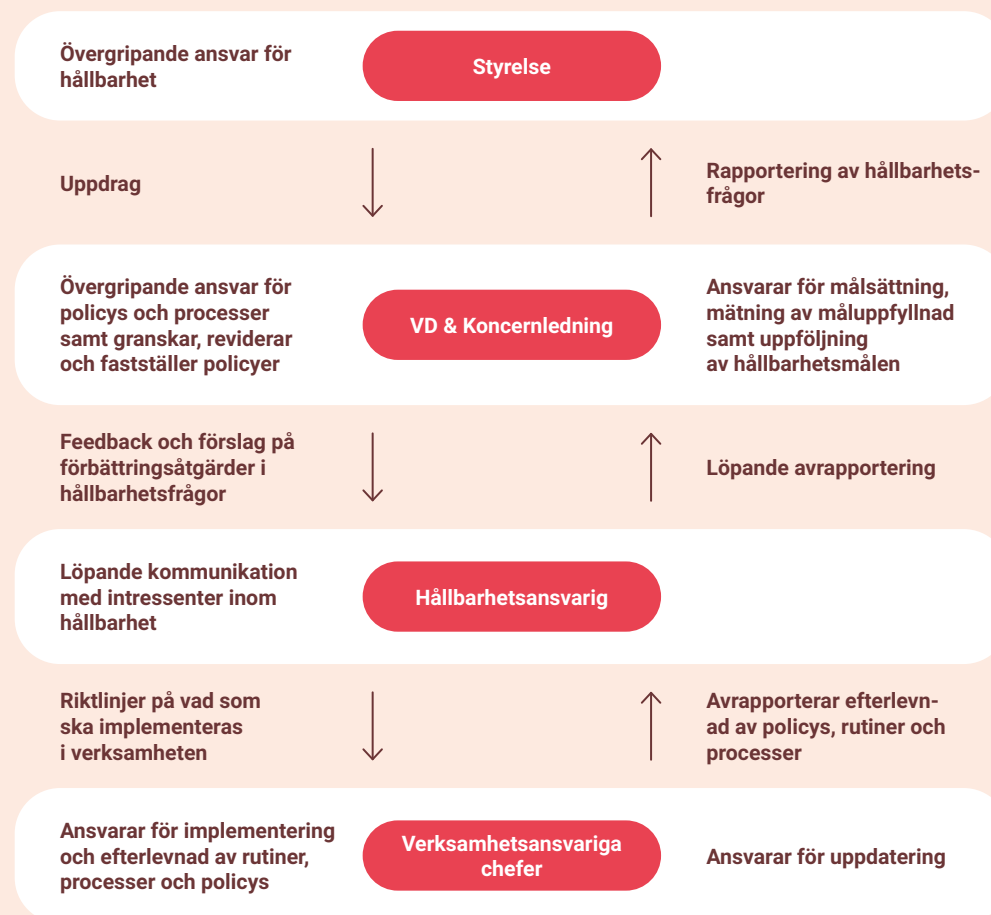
Övergripande ansvar för hållbarhet

Styrelse

Uppdrag

Rapportering av hållbarhetsfrågor

Övergripande ansvar för policys och processer samt granskar, reviderar och fastställer policyer

VD & Koncernledning

Ansvarar för målsättning, mätning av måluppfyllnad samt uppföljning av hållbarhetsmålen

Feedback och förslag på förbättringsåtgärder i hållbarhetsfrågor

Löpande avrapportering

Löpande kommunikation med intressenter inom hållbarhet

Hållbarhetsansvarig

Riktlinjer på vad som ska implementeras i verksamheten

Avrapporterar efterlevnad av policys, rutiner och processer

Ansvarar för implementering och efterlevnad av rutiner, processer och policys

Verksamhetsansvariga chefer

Ansvarar för uppdatering